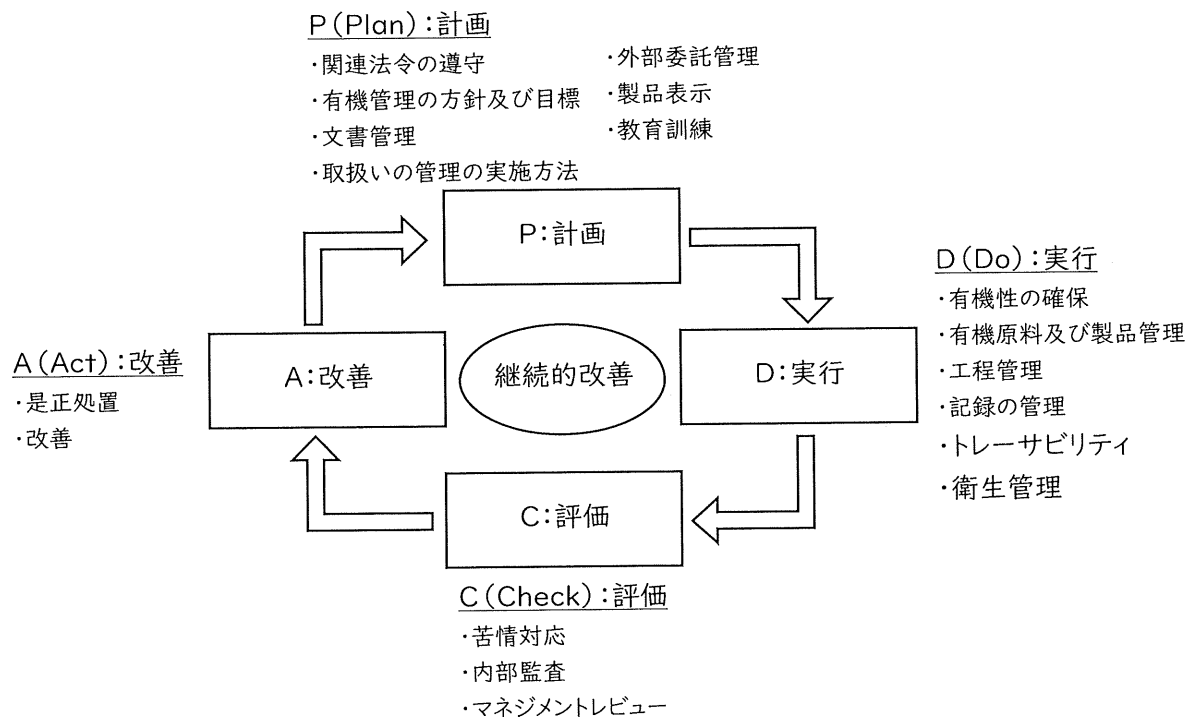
P（Plan）：計画
・関連法令の遵守
・有機管理の方針及び目標
・文書管理
・取扱いの管理の実施方法
・外部委託管理
・製品表示
・教育訓練

P：計画

D（Do）：実行
・有機性の確保
・有機原料及び製品管理
・工程管理
・記録の管理
・トレーサビリティ
・衛生管理

A（Act）：改善
・是正処置
・改善

A：改善

継続的改善

D：実行

C：評価

C（Check）：評価
・苦情対応
・内部監査
・マネジメントレビュー